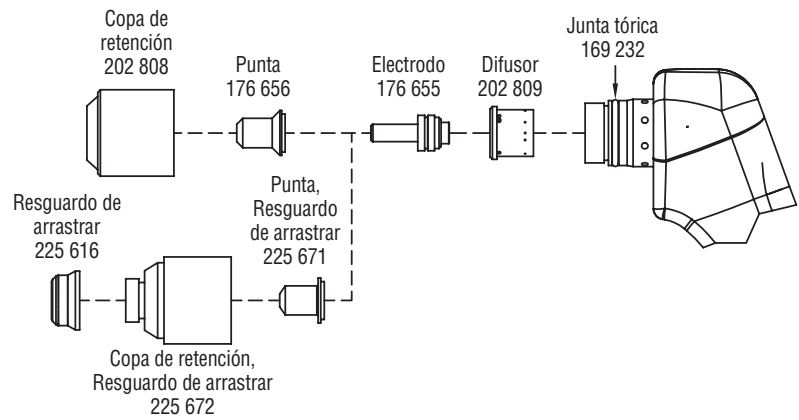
Copa de retención 202 808

Punta 176 656

Electrodo 176 655

Difusor 202 809

Junta tórica 169 232

Resguardo de arrastrar 225 616

Punta, Resguardo de arrastrar 225 671

Copa de retención, Resguardo de arrastrar 225 672